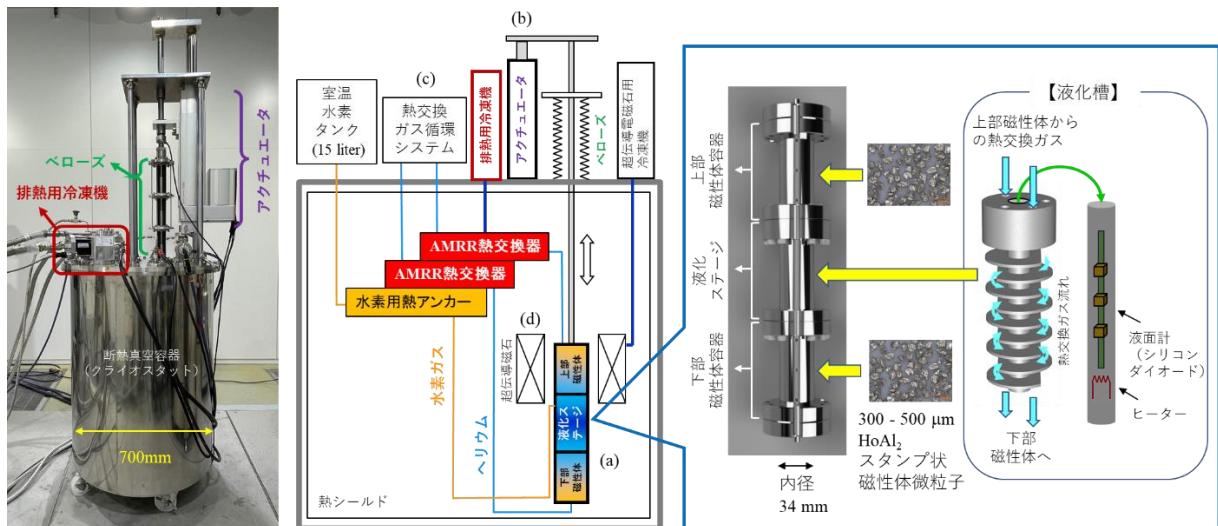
アクチュエータ

ベローズ

排熱用冷凍機

断熱真空容器
（クライオスタット）

700mm

(b)

(c)

室温
水素
タンク
(15 liter)

熱交換
ガス循環
システム

排熱用冷凍機

アクチュエータ

ベローズ

超伝導電磁石用冷凍機

AMRR熱交換器

AMRR熱交換器

水素用熱アンカー

(d)

超伝導磁石

上部磁性体

液化ステージ

下部磁性体

水素ガス

ヘリウム

(a)

熱シールド

上部
磁性体容器

液化
ステージ

下部
磁性体容器

内径
34 mm

300 - 500 μm
$HoAl_2$
スタンプ状
磁性体微粒子

【液化槽】

上部磁性体からの熱交換ガス

熱交換ガス流れ

液面計
（シリコン
ダイオード）

ヒーター

下部
磁性体へ